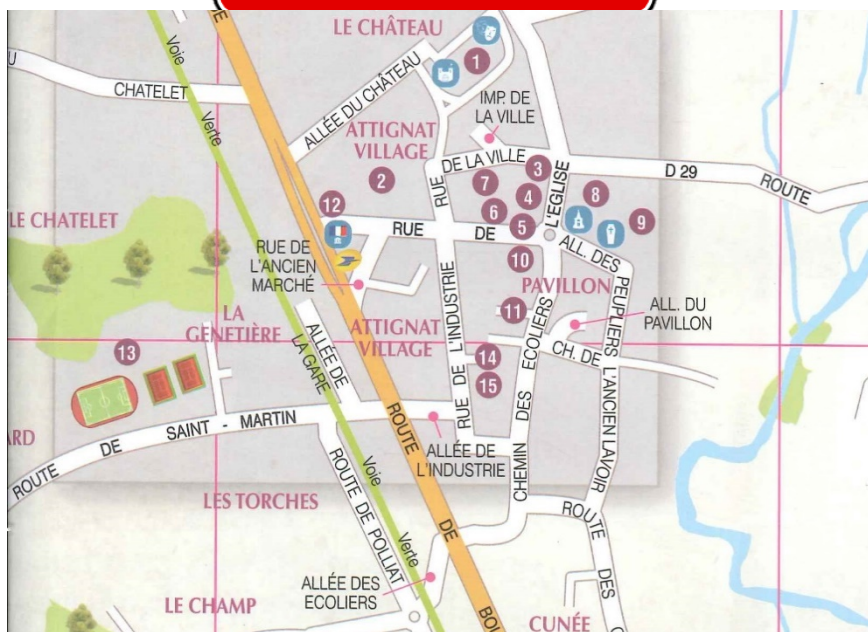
LE CHÂTEAU

1

U

CHATELET

Voie Verte

ALLÉE DU CHÂTEAU

IMP. DE LA VILLE

ATTIGNAT VILLAGE

2

DE LA VILLE

3

D 29

ROUTE

7

4

8

9

LE CHATELET

12

6

5

RUE DE

RUE DE L'EGLISE

ALL. DES PEUPLIERS

RUE DE L'ANCIEN MARCHÉ

10

PAVILLON

LA GENETIÈRE

11

ALL. DU PAVILLON

ATTIGNAT VILLAGE

13

ALLÉE DE LA GARE

RUE DE L'INDUSTRIE

14

CH. DE L'ANCIEN LAVOIR

15

CHEMIN DES ECOLIERS

ARD

ROUTE DE SAINT - MARTIN

ALLÉE DE L'INDUSTRIE

ROUTE DE BO

LES TORCHES

ROUTE DE POLLIAT

Voie Verte

ROUTE DES

ALLÉE DES ECOLIERS

LE CHAMP

CUNÉE